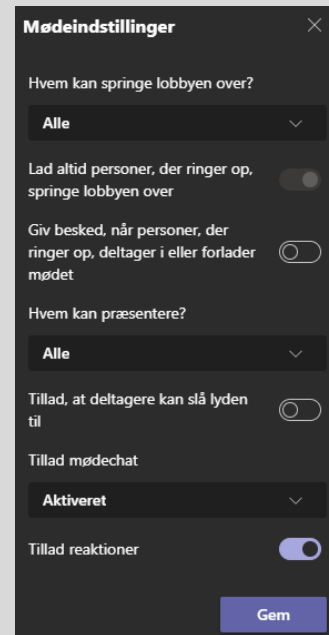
Mødeindstillinger

Hvem kan springe lobbyen over?

Alle

Lad altid personer, der ringer op, springe lobbyen over

Giv besked, når personer, der ringer op, deltager i eller forlader mødet

Hvem kan præsentere?

Alle

Tillad, at deltagere kan slå lyden til

Tillad mødechat

Aktiveret

Tillad reaktioner

Gem